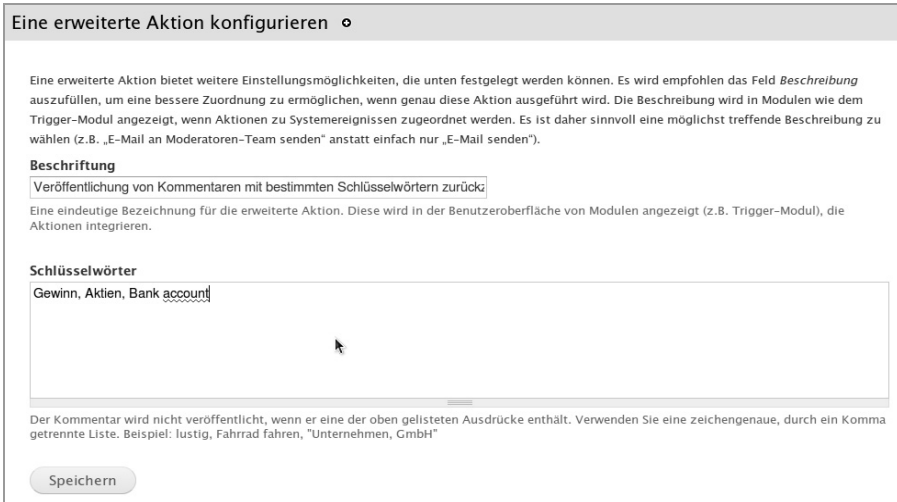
Eine erweiterte Aktion konfigurieren

Eine erweiterte Aktion bietet weitere Einstellungsmöglichkeiten, die unten festgelegt werden können. Es wird empfohlen das Feld *Beschreibung* auszufüllen, um eine bessere Zuordnung zu ermöglichen, wenn genau diese Aktion ausgeführt wird. Die Beschreibung wird in Modulen wie dem Trigger-Modul angezeigt, wenn Aktionen zu Systemereignissen zugeordnet werden. Es ist daher sinnvoll eine möglichst treffende Beschreibung zu wählen (z.B. „E-Mail an Moderatoren-Team senden" anstatt einfach nur „E-Mail senden").

Beschriftung

Veröffentlichung von Kommentaren mit bestimmten Schlüsselwörtern zurückz

Eine eindeutige Bezeichnung für die erweiterte Aktion. Diese wird in der Benutzeroberfläche von Modulen angezeigt (z.B. Trigger-Modul), die Aktionen integrieren.

Schlüsselwörter

Gewinn, Aktien, Bank account

Der Kommentar wird nicht veröffentlicht, wenn er eine der oben gelisteten Ausdrücke enthält. Verwenden Sie eine zeichengenaue, durch ein Komma getrennte Liste. Beispiel: lustig, Fahrrad fahren, "Unternehmen, GmbH"

Speichern